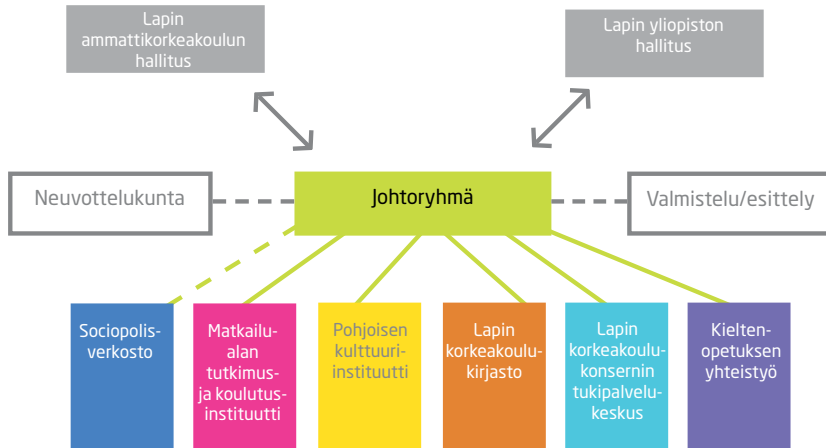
Lapin ammattikorkeakoulun hallitus

Lapin yliopiston hallitus

Neuvottelukunta

Johtoryhmä

Valmistelu/esittely

Sociopolisverkosto

Matkailualan tutkimus- ja koulutusinstituutti

Pohjoisen kulttuuri-instituutti

Lapin korkeakoulukirjasto

Lapin korkeakoulukonsernin tukipalvelukeskus

Kieltenopetuksen yhteistyö